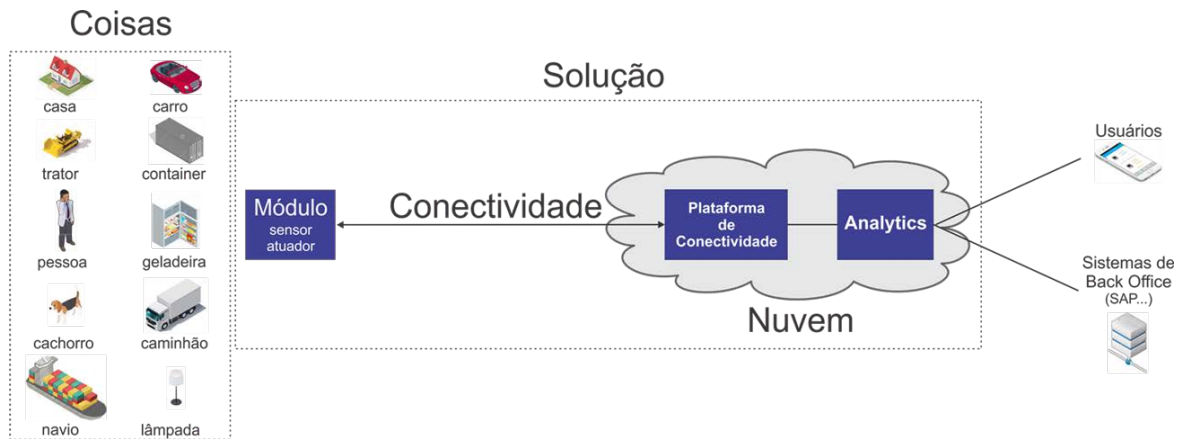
Coisas

casa
carro
trator
container
pessoa
geladeira
cachorro
caminhão
navio
lâmpada

Solução

Módulo
sensor
atuador

Conectividade

Plataforma de Conectividade

Analytics

Nuvem

Usuários

Sistemas de Back Office
(SAP...)